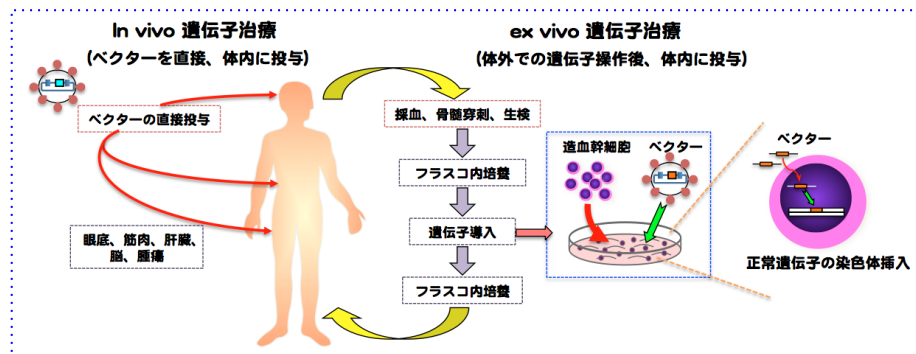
In vivo 遺伝子治療
（ベクターを直接、体内に投与）

ベクターの直接投与

眼底、筋肉、肝臓、脳、腫瘍

ex vivo 遺伝子治療
（体外での遺伝子操作後、体内に投与）

採血、骨髄穿刺、生検

フラスコ内培養

遺伝子導入

フラスコ内培養

造血幹細胞

ベクター

ベクター

正常遺伝子の染色体挿入